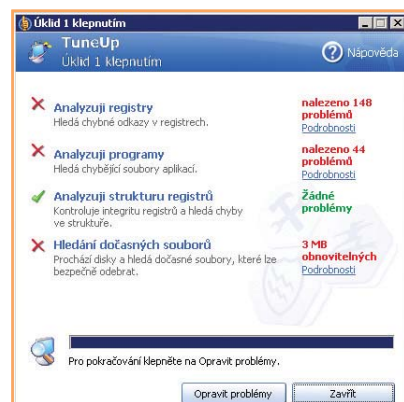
Úklid 1 klepnutím

TuneUp
Úklid 1 klepnutím

Nápověda

Analyzuji registry
Hledá chybné odkazy v registrech.

nalezeno 148 problémů
Podrobnosti

Analyzuji programy
Hledá chybějící soubory aplikací.

nalezeno 44 problémů
Podrobnosti

Analyzuji strukturu registrů
Kontroluje integritu registrů a hledá chyby ve struktuře.

Žádné problémy

Hledání dočasných souborů
Prochází disky a hledá dočasné soubory, které lze bezpečně odebrat.

3 MB obnovitelných
Podrobnosti

Pro pokračování klepněte na Opravit problémy.

Opravit problémy

Zavřít